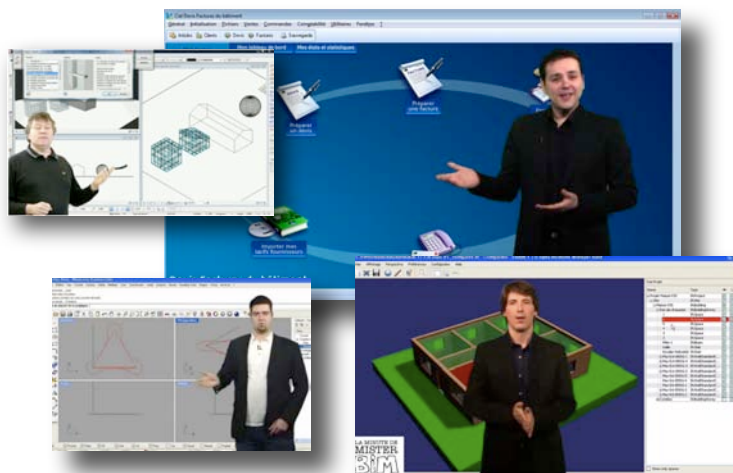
Ciel Devis Factures du bâtiment

Général Initialisation Entrées Ventes Commandes Comptabilité Utilitaires Fenêtre ?

Articles Clients Devis Factures Sauvegarde

Mes tableaux de bord Mes états et statistiques

Préparer un devis

Préparer une facture

Importer mes tarifs fournisseurs

LA MINUTE DE MISTER BIM